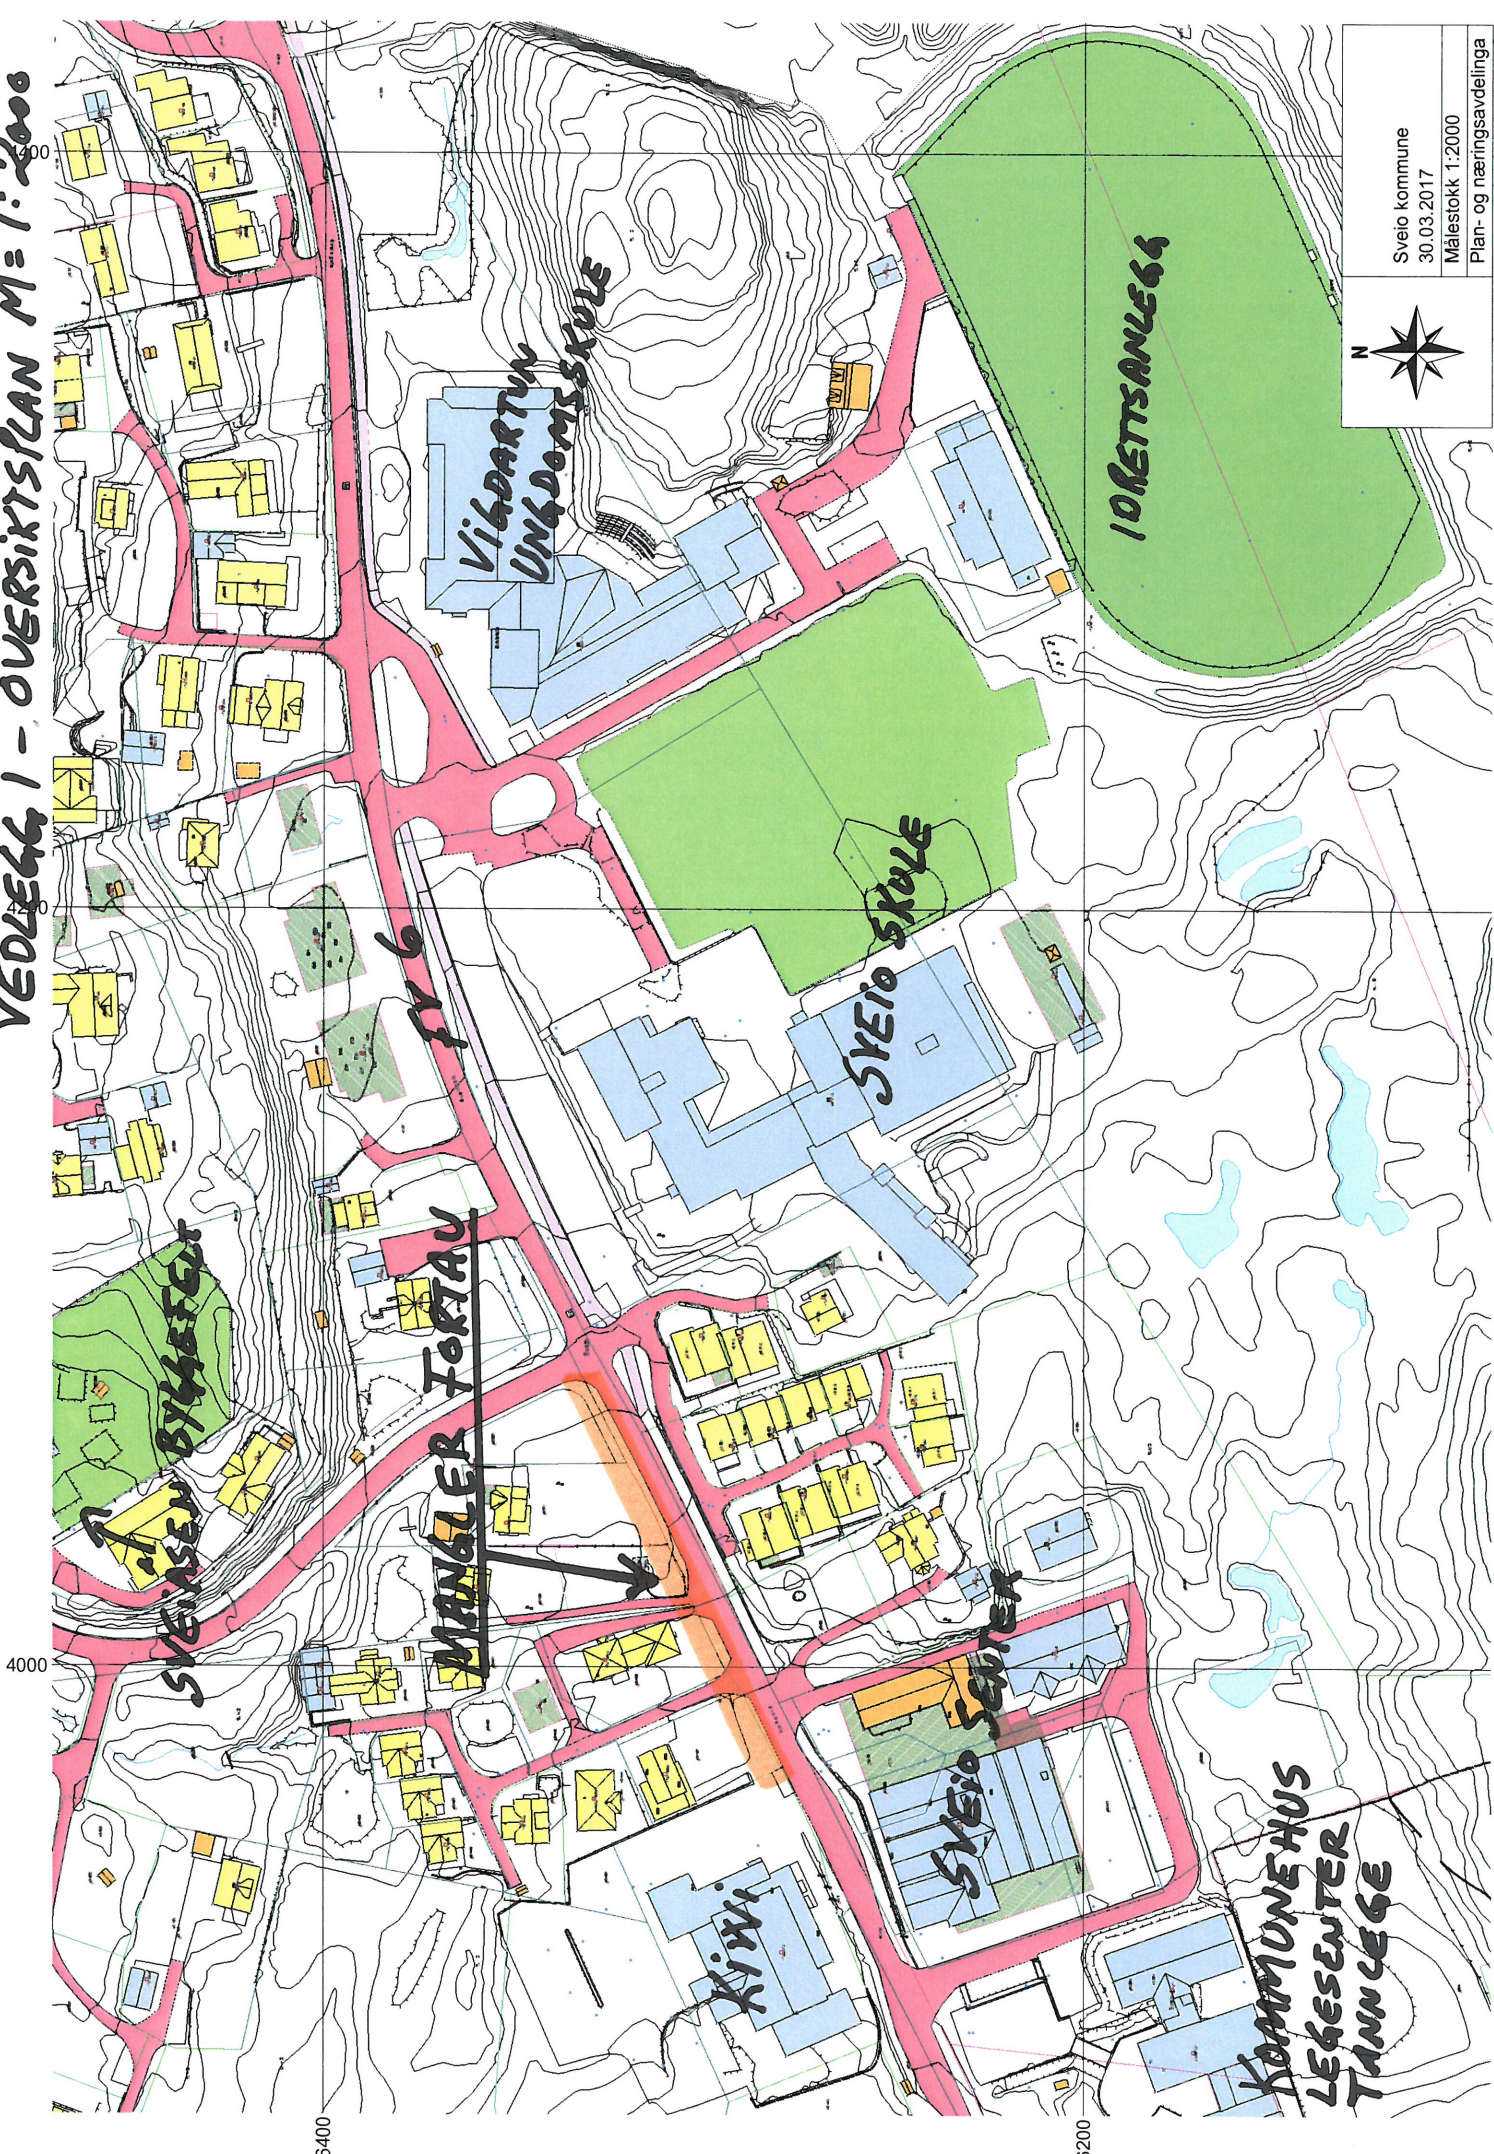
VEDLEGG 1 - OVERSIKTSPLAN M=1:2000

Sveio kommune
30.03.2017
Målestokk 1:2000
Plan- og næringsavdelinga

N

4400
4200
4000
6400
6200

IDRETTSANLEGG
VIGDARTUN UNGDOMSSKULE
SVEIO SKULE
FV 6
SVEIÅSEN BYGGEFELT
MANGLER FORTAU
SVEIO SENTER
KIWI
KOMMUNEHUS LEGESENTER TANNLEGE